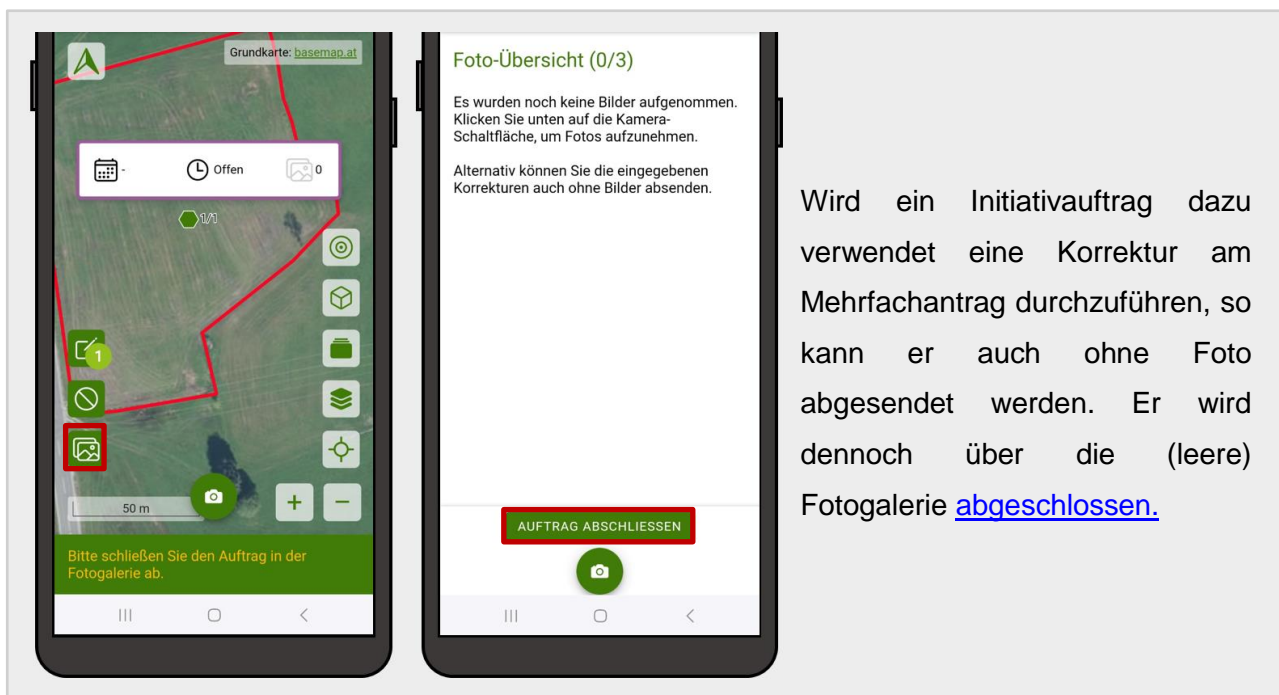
Grundkarte: basemap.at

- Offen 0

1/1

1

50 m

Bitte schließen Sie den Auftrag in der Fotogalerie ab.

Foto-Übersicht (0/3)

Es wurden noch keine Bilder aufgenommen. Klicken Sie unten auf die Kamera-Schaltfläche, um Fotos aufzunehmen.

Alternativ können Sie die eingegebenen Korrekturen auch ohne Bilder absenden.

AUFTRAG ABSCHLIESSEN

Wird ein Initiativauftrag dazu verwendet eine Korrektur am Mehrfachantrag durchzuführen, so kann er auch ohne Foto abgesendet werden. Er wird dennoch über die (leere) Fotogalerie abgeschlossen.